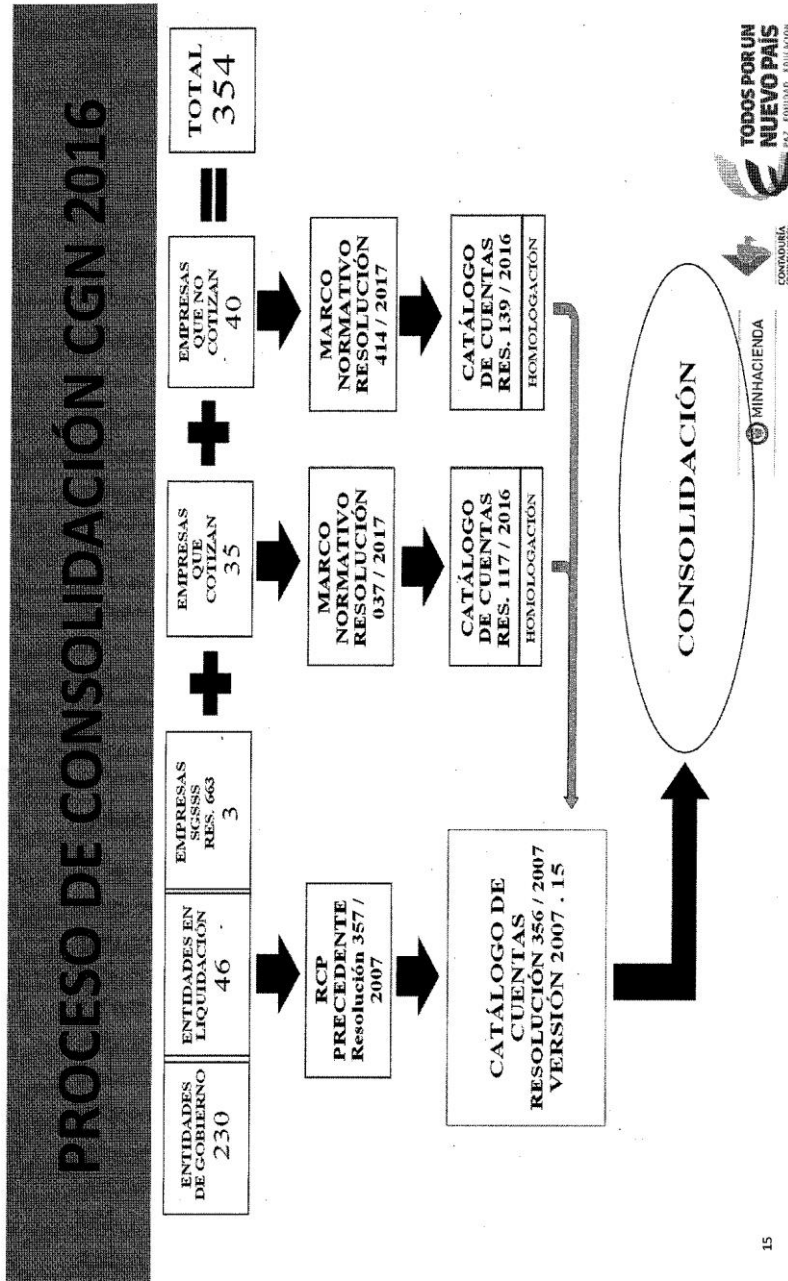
PROCESO DE CONSOLIDACIÓN CGN 2016

ENTIDADES DE GOBIERNO 230

ENTIDADES EN LIQUIDACIÓN 46

EMPRESAS SGSSS RES. 663 3

EMPRESAS QUE COTIZAN 35

EMPRESAS QUE NO COTIZAN 40

TOTAL 354

RCP PRECEDENTE Resolución 357 / 2007

MARCO NORMATIVO RESOLUCIÓN 037 / 2017

MARCO NORMATIVO RESOLUCIÓN 414 / 2017

CATÁLOGO DE CUENTAS RESOLUCIÓN 356 / 2007 VERSIÓN 2007 . 15

CATÁLOGO DE CUENTAS RES. 117 / 2016

HOMOLOGACIÓN

CATÁLOGO DE CUENTAS RES. 139 / 2016

HOMOLOGACIÓN

CONSOLIDACIÓN

MINHACIENDA

CONTADURÍA

TODOS POR UN NUEVO PAÍS PAZ EQUIDAD EDUCACIÓN

15